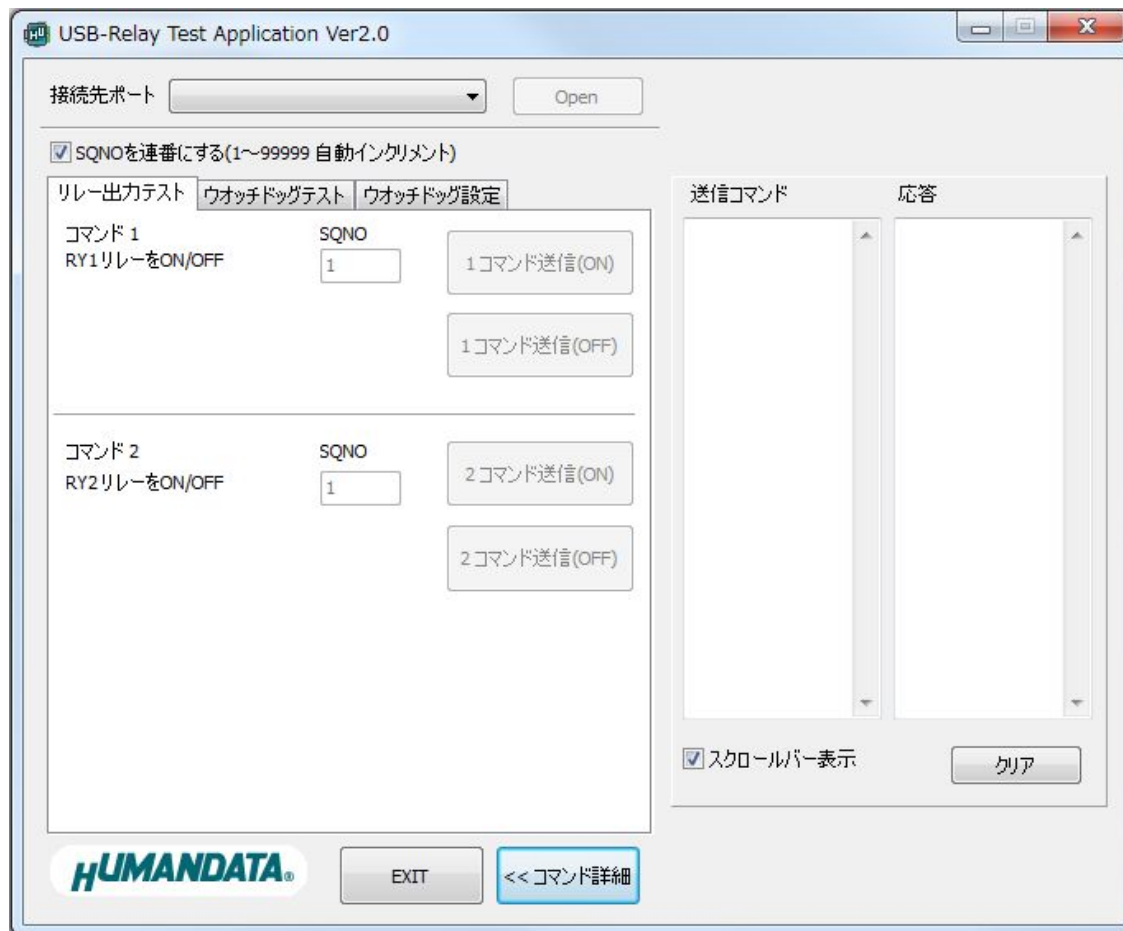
USB-Relay Test Application Ver2.0

接続先ポート

Open

SQNOを連番にする(1~99999 自動インクリメント)

リレー出力テスト | ウオッチドッグテスト | ウオッチドッグ設定

コマンド 1
RY1リレーをON/OFF

SQNO
1

1コマンド送信(ON)

1コマンド送信(OFF)

コマンド 2
RY2リレーをON/OFF

SQNO
1

2コマンド送信(ON)

2コマンド送信(OFF)

送信コマンド

応答

スクロールバー表示

クリア

HUMANDATA

EXIT

<< コマンド詳細